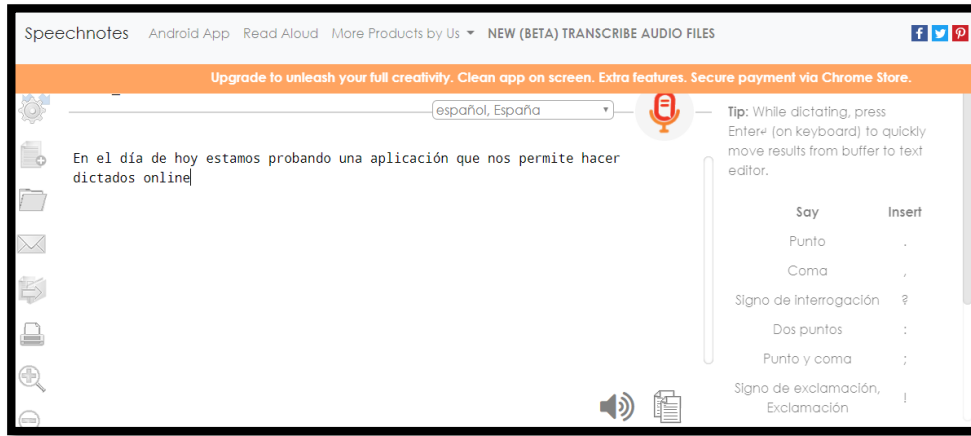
Speechnotes Android App Read Aloud More Products by Us ▾ NEW (BETA) TRANSCRIBE AUDIO FILES

Upgrade to unleash your full creativity. Clean app on screen. Extra features. Secure payment via Chrome Store.

español, España

En el día de hoy estamos probando una aplicación que nos permite hacer dictados online

Tip: While dictating, press Enter↵ (on keyboard) to quickly move results from buffer to text editor.

| Say | Insert |
|---|---|
| Punto | . |
| Coma | , |
| Signo de interrogación | ? |
| Dos puntos | : |
| Punto y coma | ; |
| Signo de exclamación, Exclamación | ! |